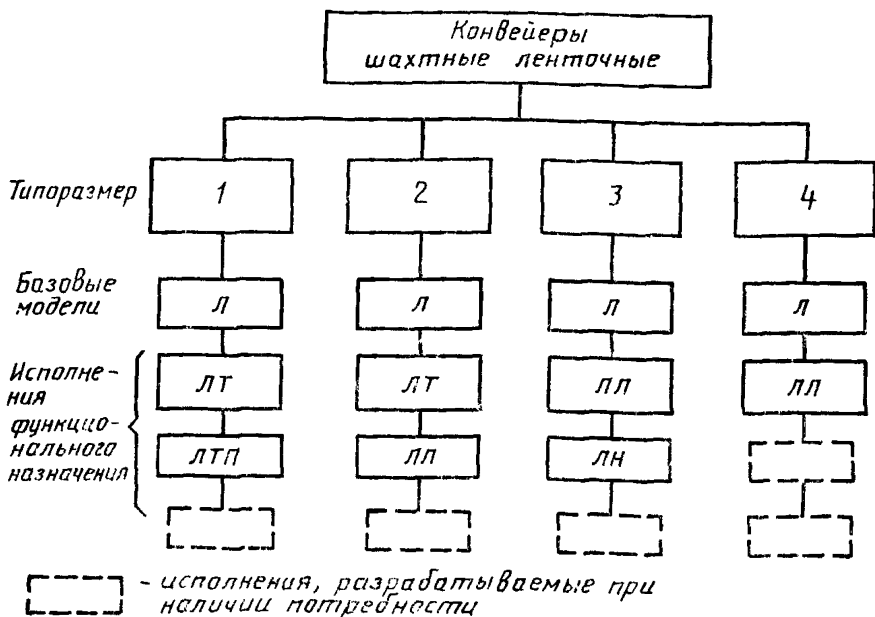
Конвейеры шахтные ленточные

Типоразмер

1

2

3

4

Базовые модели

Л

Л

Л

Л

Исполнения функционального назначения

ЛТ

ЛТП

ЛТ

ЛЛ

ЛЛ

ЛН

ЛЛ

- исполнения, разрабатываемые при наличии потребности